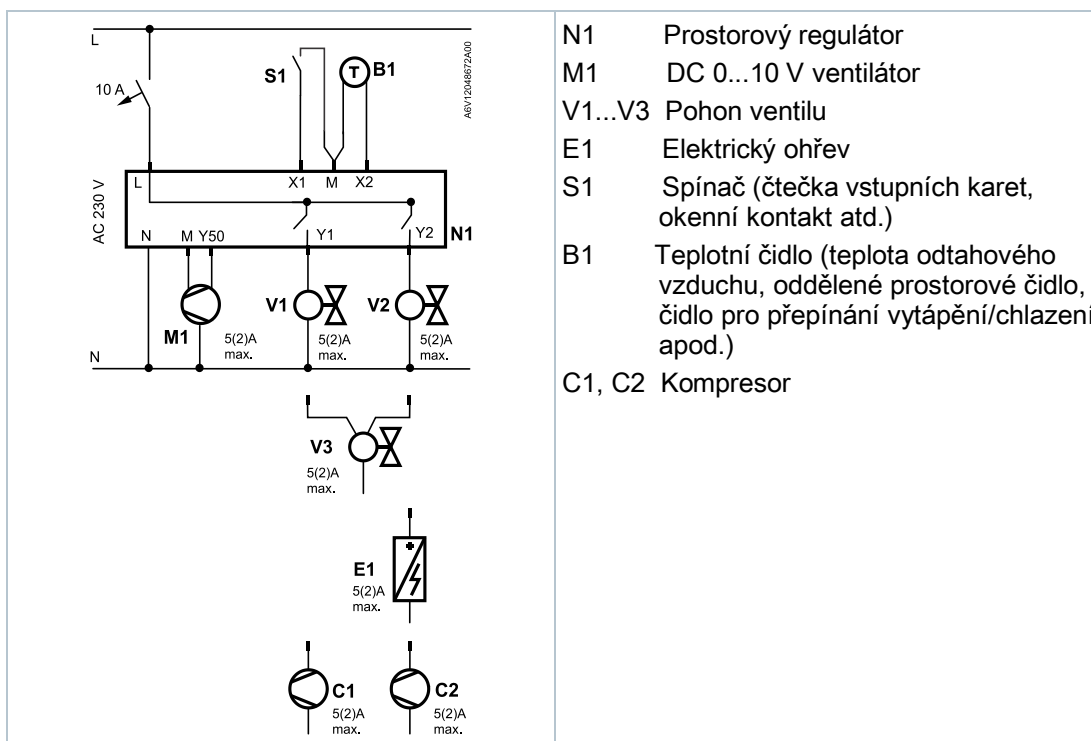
L
10 A
S1
T
B1
A6V12048672A00
AC 230 V
L
X1
M
X2
N
M
Y50
Y1
Y2
N1
M1
5(2)A max.
V1
5(2)A max.
V2
5(2)A max.
N
V3
5(2)A max.
E1
5(2)A max.
C1
5(2)A max.
C2
5(2)A max.

| | |
|---|---|
| N1 | Prostorový regulátor |
| M1 | DC 0...10 V ventilátor |
| V1...V3 | Pohon ventilu |
| E1 | Elektrický ohřev |
| S1 | Spínač (čtečka vstupních karet, okenní kontakt atd.) |
| B1 | Teplotní čidlo (teplota odtahového vzduchu, oddělené prostorové čidlo, čidlo pro přepínání vytápění/chlazení apod.) |
| C1, C2 | Kompresor |